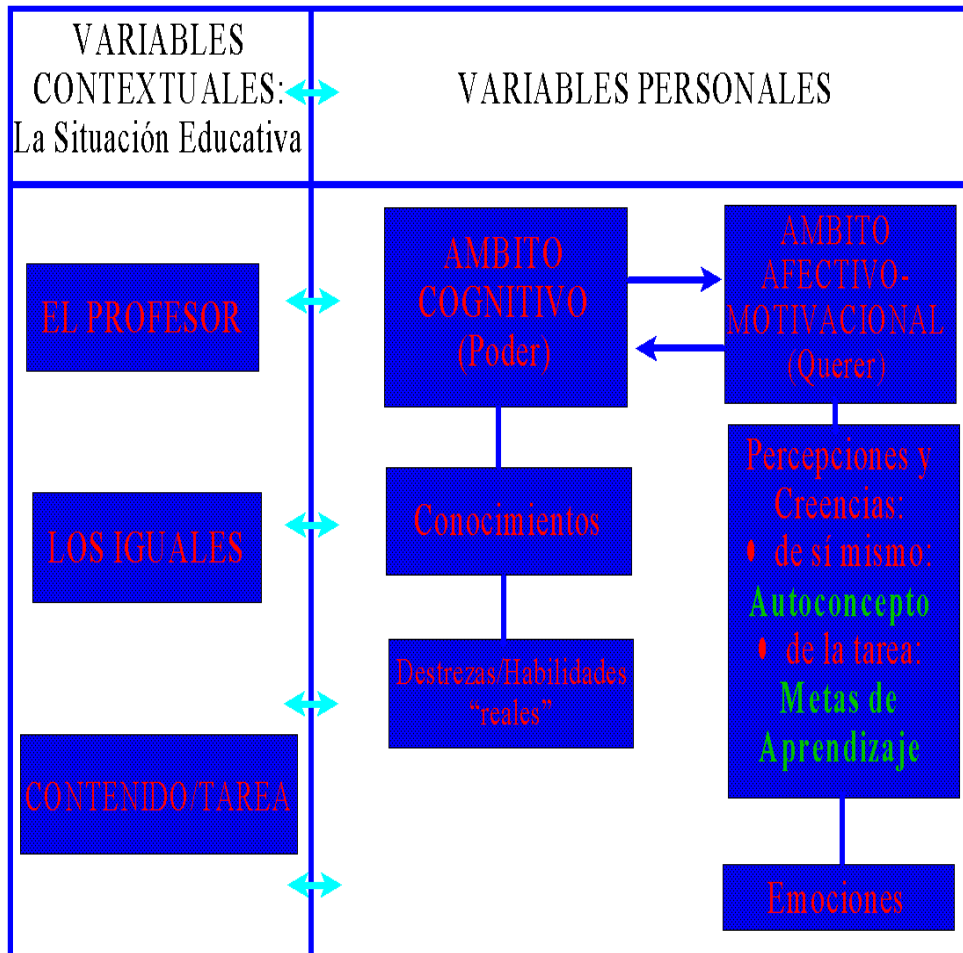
VARIABLES CONTEXTUALES: La Situación Educativa

VARIABLES PERSONALES

EL PROFESOR

LOS IGUALES

CONTENIDO/TAREA

AMBITO COGNITIVO (Poder)

AMBITO AFECTIVO-MOTIVACIONAL (Querer)

Conocimientos

Destrezas/Habilidades "reales"

Percepciones y Creencias:
• de sí mismo: Autoconcepto
• de la tarea: Metas de Aprendizaje

Emociones